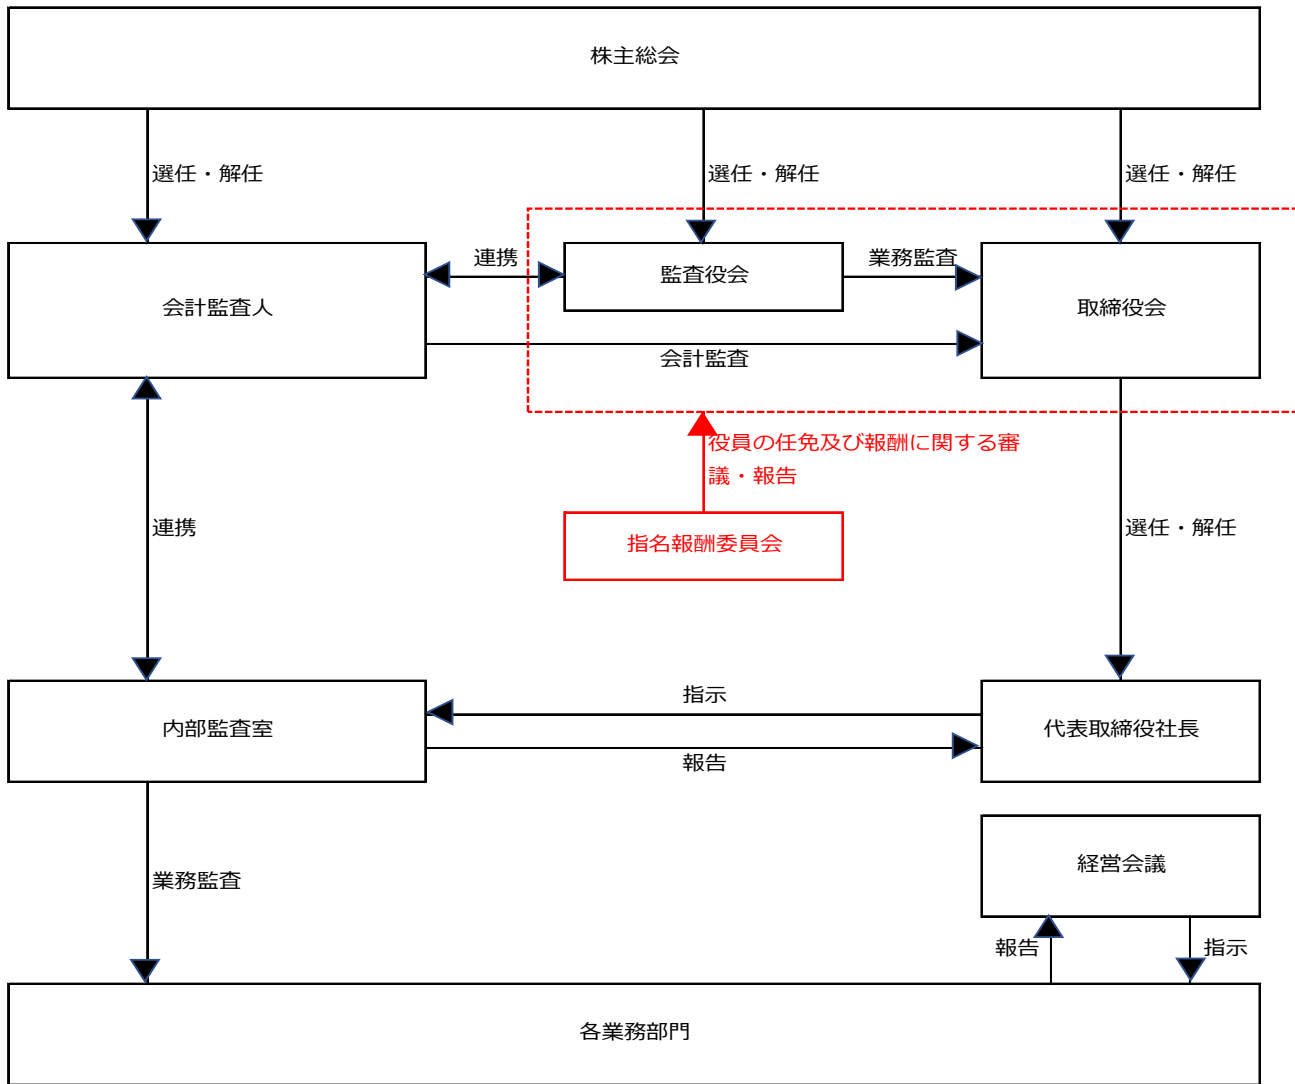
株主総会

選任・解任

選任・解任

選任・解任

連携

会計監査人

監査役会

業務監査

取締役会

会計監査

役員の任免及び報酬に関する審議・報告

指名報酬委員会

連携

選任・解任

指示

内部監査室

報告

代表取締役社長

業務監査

経営会議

報告

指示

各業務部門